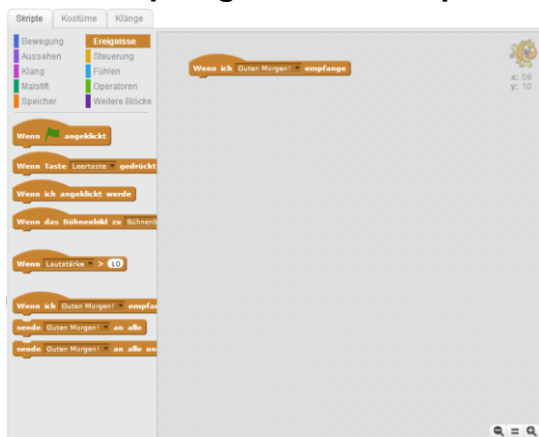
Skripte Kostüme Klänge

Bewegung
Aussehen
Klang
Malstift
Speicher

Ereignisse
Steuerung
Fühlen
Operatoren
Weitere Blöcke

Wenn angeklickt

Wenn Taste Leertaste gedrückt

Wenn ich angeklickt werde

Wenn das Bühnenbild zu Bühnenb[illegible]

Wenn Lautstärke > 10

Wenn ich Guten Morgen! empfa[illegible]

sende Guten Morgen! an alle

sende Guten Morgen! an alle un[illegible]

Wenn ich Guten Morgen! empfange

x: 59
y: 10